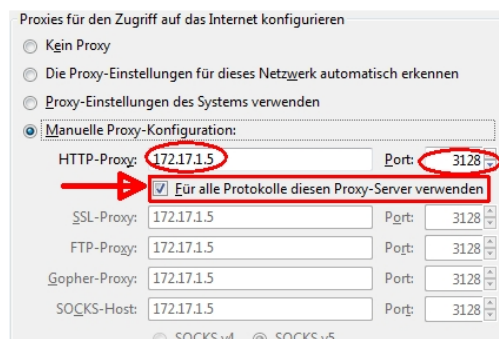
Proxies für den Zugriff auf das Internet konfigurieren

Kein Proxy

Die Proxy-Einstellungen für dieses Netzwerk automatisch erkennen

Proxy-Einstellungen des Systems verwenden

Manuelle Proxy-Konfiguration:

HTTP-Proxy: 172.17.1.5 Port: 3128

Für alle Protokolle diesen Proxy-Server verwenden

SSL-Proxy: 172.17.1.5 Port: 3128

FTP-Proxy: 172.17.1.5 Port: 3128

Gopher-Proxy: 172.17.1.5 Port: 3128

SOCKS-Host: 172.17.1.5 Port: 3128

SOCKS v4 SOCKS v5